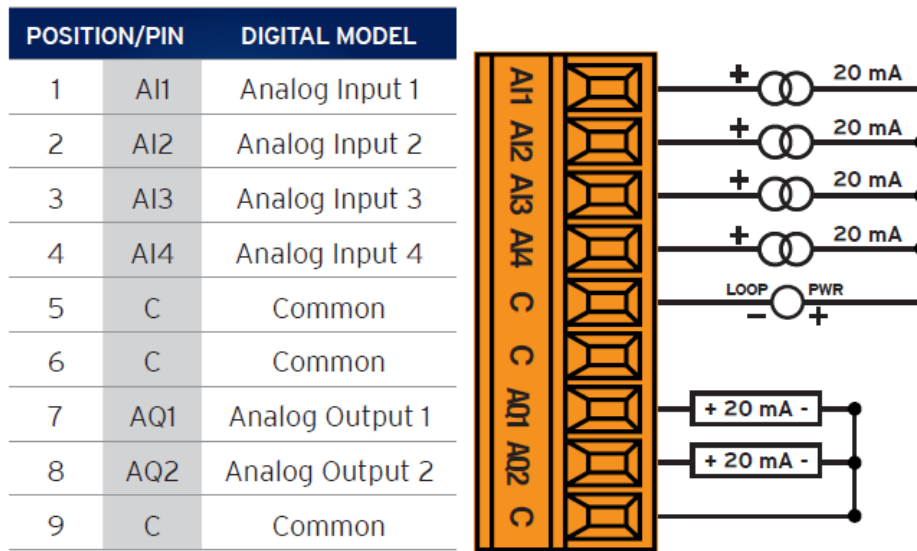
| POSITION/PIN | | DIGITAL MODEL |
|---|---|---|
| 1 | AI1 | Analog Input 1 |
| 2 | AI2 | Analog Input 2 |
| 3 | AI3 | Analog Input 3 |
| 4 | AI4 | Analog Input 4 |
| 5 | C | Common |
| 6 | C | Common |
| 7 | AQ1 | Analog Output 1 |
| 8 | AQ2 | Analog Output 2 |
| 9 | C | Common |

AI1 AI2 AI3 AI4 C C AQ1 AQ2 C

+ 20 mA
+ 20 mA
+ 20 mA
+ 20 mA
LOOP PWR
− +
+ 20 mA -
+ 20 mA -